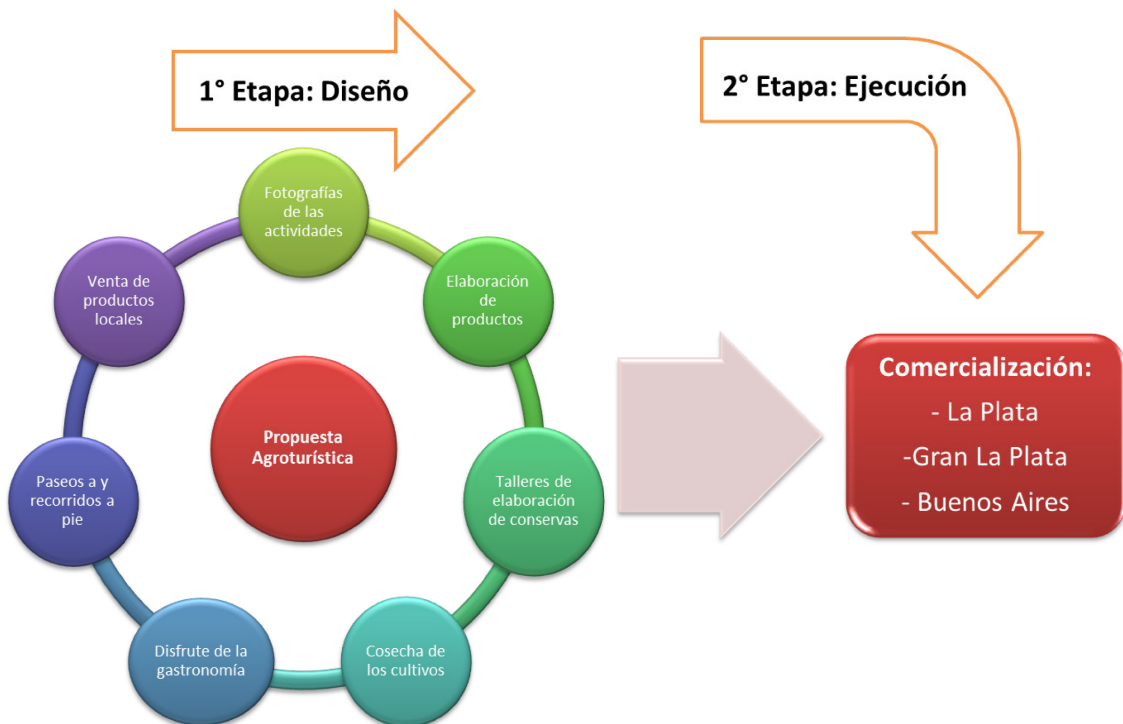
1° Etapa: Diseño

2° Etapa: Ejecución

Propuesta Agroturística

Fotografías de las actividades

Elaboración de productos

Talleres de elaboración de conservas

Cosecha de los cultivos

Disfrute de la gastronomía

Paseos a y recorridos a pie

Venta de productos locales

Comercialización:
- La Plata
-Gran La Plata
- Buenos Aires